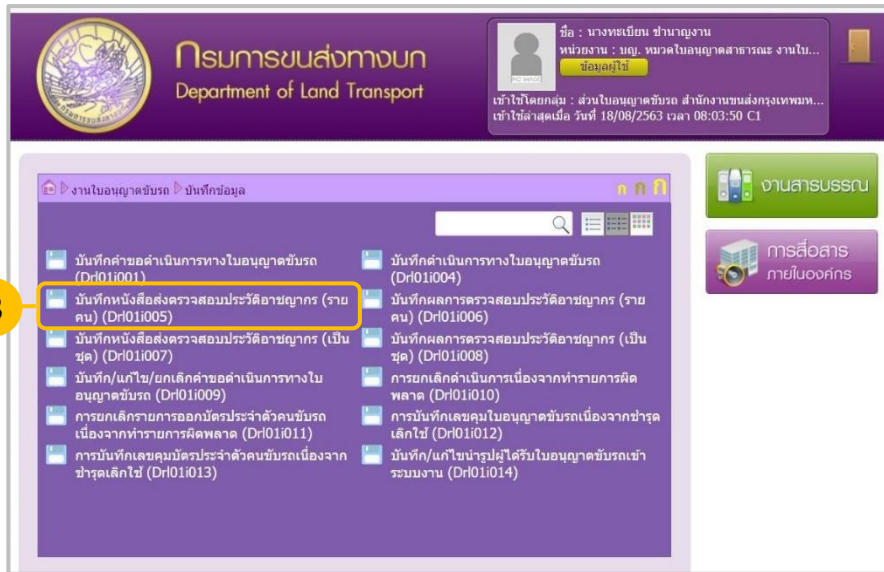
กรมการขนส่งทางบก
Department of Land Transport

ชื่อ : นางทะเบียน ชำนาญงาน
หน่วยงาน : บญ. หมวดใบอนุญาตสาธารณะ งานใบ...
ข้อมูลผู้ใช้
เข้าใช้โดยกลุ่ม : ส่วนใบอนุญาตขับรถ สำนักงานขนส่งกรุงเทพมห...
เข้าใช้ล่าสุดเมื่อ วันที่ 18/08/2563 เวลา 08:03:50 C1

งานสารบรรณ
การสื่อสาร ภายในองค์กร

งานใบอนุญาตขับรถ ▷ บันทึกข้อมูล

บันทึกคำขอดำเนินการทางใบอนุญาตขับรถ (Drl01i001)
บันทึกดำเนินการทางใบอนุญาตขับรถ (Drl01i004)
3
บันทึกหนังสือส่งตรวจสอบประวัติอาชญากร (รายคน) (Drl01i005)
บันทึกผลการตรวจสอบประวัติอาชญากร (รายคน) (Drl01i006)
บันทึกหนังสือส่งตรวจสอบประวัติอาชญากร (เป็นชุด) (Drl01i007)
บันทึกผลการตรวจสอบประวัติอาชญากร (เป็นชุด) (Drl01i008)
บันทึก/แก้ไข/ยกเลิกคำขอดำเนินการทางใบอนุญาตขับรถ (Drl01i009)
การยกเลิกดำเนินการเนื่องจากทำรายการผิดพลาด (Drl01i010)
การยกเลิกรายการออกบัตรประจำตัวคนขับรถเนื่องจากทำรายการผิดพลาด (Drl01i011)
การบันทึกเลขคุมใบอนุญาตขับรถเนื่องจากชำรุดเสียใช้ (Drl01i012)
การบันทึกเลขคุมบัตรประจำตัวคนขับรถเนื่องจากชำรุดเสียใช้ (Drl01i013)
บันทึก/แก้ไขนำรูปผู้ได้รับใบอนุญาตขับรถเข้าระบบงาน (Drl01i014)